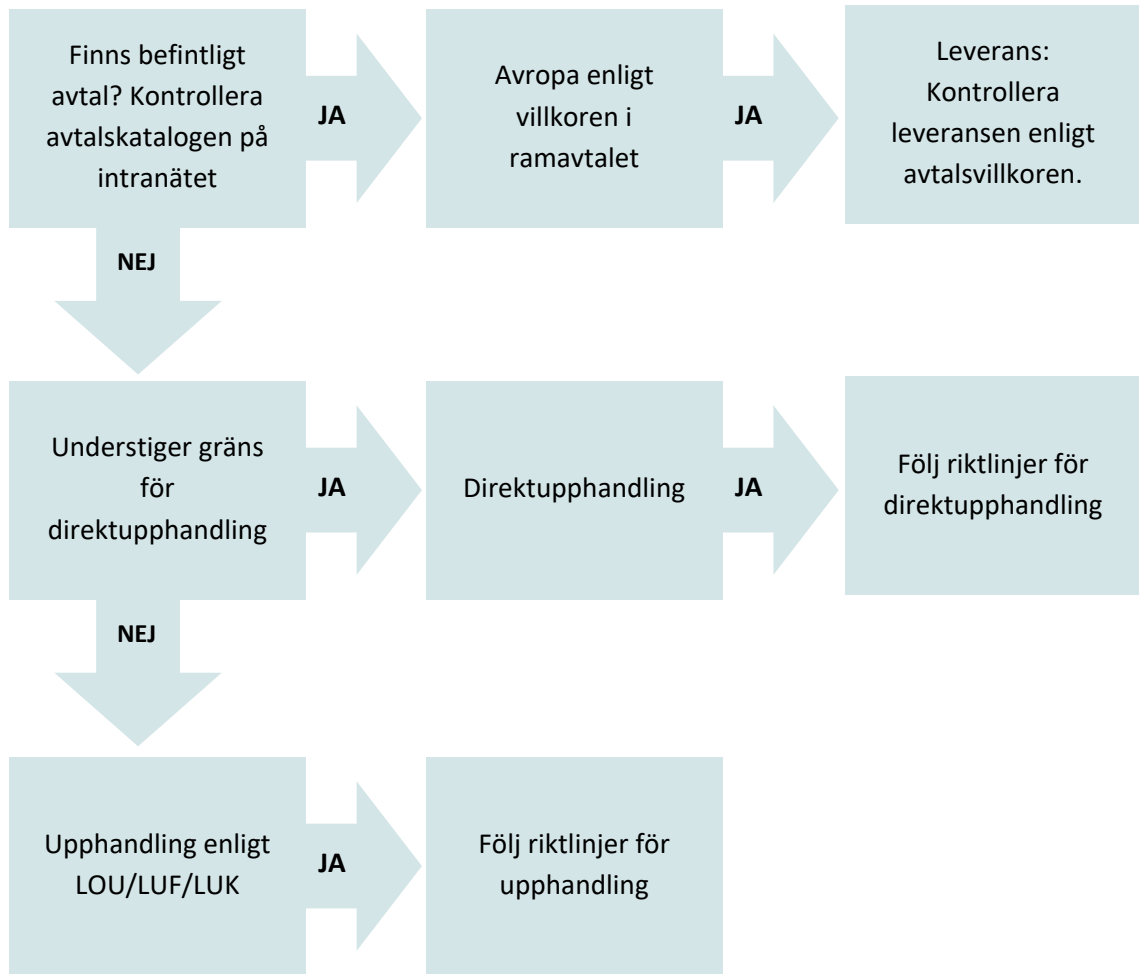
Finns befintligt avtal? Kontrollera avtalskatalogen på intranätet

JA

Avropa enligt villkoren i ramavtalet

JA

Leverans: Kontrollera leveransen enligt avtalsvillkoren.

NEJ

Understiger gräns för direktupphandling

JA

Direktupphandling

JA

Följ riktlinjer för direktupphandling

NEJ

Upphandling enligt LOU/LUF/LUK

JA

Följ riktlinjer för upphandling